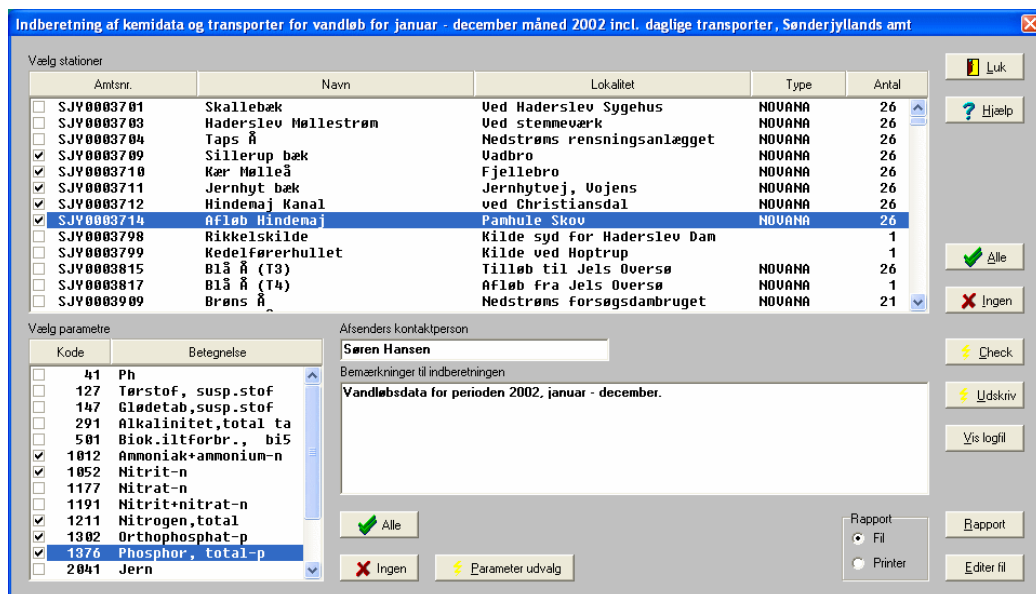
Indberetning af kemidata og transporter for vandløb for januar - december måned 2002 incl. daglige transporter, Sønderjyllands amt

Vælg stationer

| Amtsnr. | Navn | Lokalitet | Type | Antal |
|---|---|---|---|---|
| SJY0003701 | Skallebæk | Ved Haderslev Sygehus | NOVANA | 26 |
| SJY0003703 | Haderslev Møllestrøm | Ved stemmeværk | NOVANA | 26 |
| SJY0003704 | Taps Å | Nedstrøms rensningsanlægget | NOVANA | 26 |
| SJY0003709 | Sillerup bæk | Vadbro | NOVANA | 26 |
| SJY0003710 | Kær Mølleå | Fjellebro | NOVANA | 26 |
| SJY0003711 | Jernhyt bæk | Jernhytvej, Vojens | NOVANA | 26 |
| SJY0003712 | Hindemaj Kanal | ved Christiansdal | NOVANA | 26 |
| SJY0003714 | Afløb Hindemaj | Pamhule Skov | NOVANA | 26 |
| SJY0003798 | Rikkelskilde | Kilde syd for Haderslev Dam | | 1 |
| SJY0003799 | Kedelførerhullet | Kilde ved Hoptrup | | 1 |
| SJY0003815 | Blå Å (T3) | Tilløb til Jels Oversø | NOVANA | 26 |
| SJY0003817 | Blå Å (T4) | Afløb fra Jels Oversø | NOVANA | 1 |
| SJY0003909 | Brøns Å | Nedstrøms forsøgsdambruget | NOVANA | 21 |

Vælg parametre

| Kode | Betegnelse |
|---|---|
| 41 | Ph |
| 127 | Tørstof, susp.stof |
| 147 | Glødetab,susp.stof |
| 291 | Alkalinitet,total ta |
| 501 | Biok.iltforbr., bi5 |
| 1012 | Ammoniak+ammonium-n |
| 1052 | Nitrit-n |
| 1177 | Nitrat-n |
| 1191 | Nitrit+nitrat-n |
| 1211 | Nitrogen,total |
| 1302 | Orthophosphat-p |
| 1376 | Phosphor, total-p |
| 2041 | Jern |

Afsenders kontaktperson
Søren Hansen

Bemærkninger til indberetningen
Vandløbsdata for perioden 2002, januar - december.

Alle
Ingen
Parameter udvalg

Rapport
Fil
Printer

Luk
Hjælp
Alle
Ingen
Check
Udskriv
Vis logfil
Rapport
Editer fil